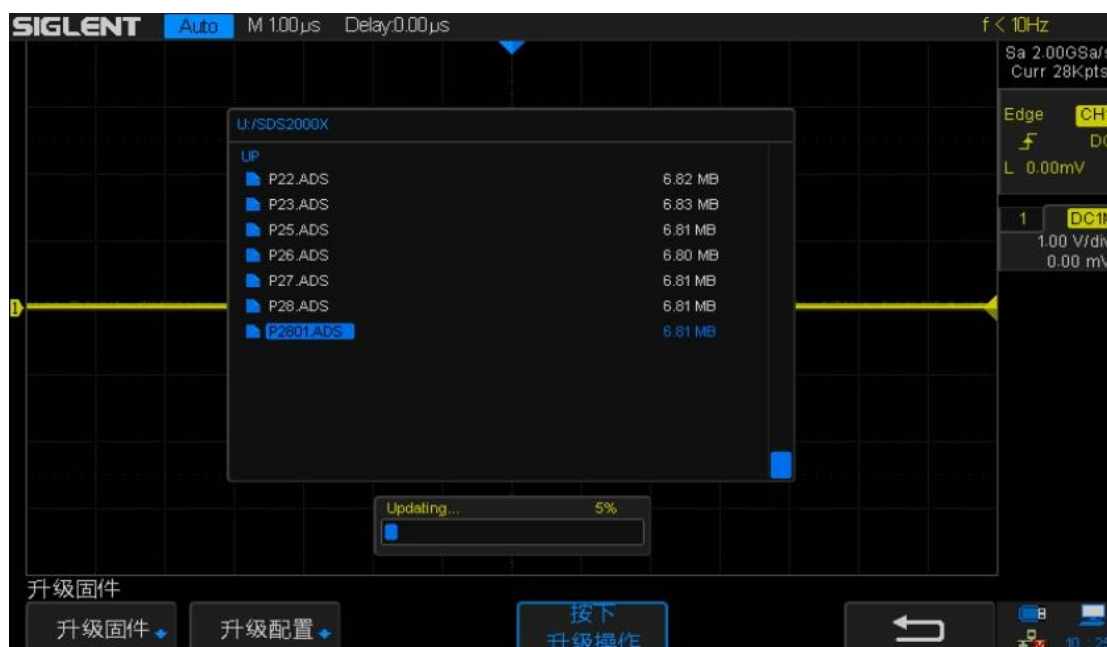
SIGLENT Auto M 1.00µs Delay:0.00µs f < 10Hz

Sa 2.00GSa/s
Curr 28Kpts

Edge CH
DC
L 0.00mV

1 DC1M
1.00 V/div
0.00 mV

U:/SDS2000X

UP

| | |
|---|---|
| P22.ADS | 6.82 MB |
| P23.ADS | 6.83 MB |
| P25.ADS | 6.81 MB |
| P26.ADS | 6.80 MB |
| P27.ADS | 6.81 MB |
| P28.ADS | 6.81 MB |
| P2801.ADS | 6.81 MB |

Updating... 5%

升级固件

升级固件 升级配置 按下 升级操作

10:2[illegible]